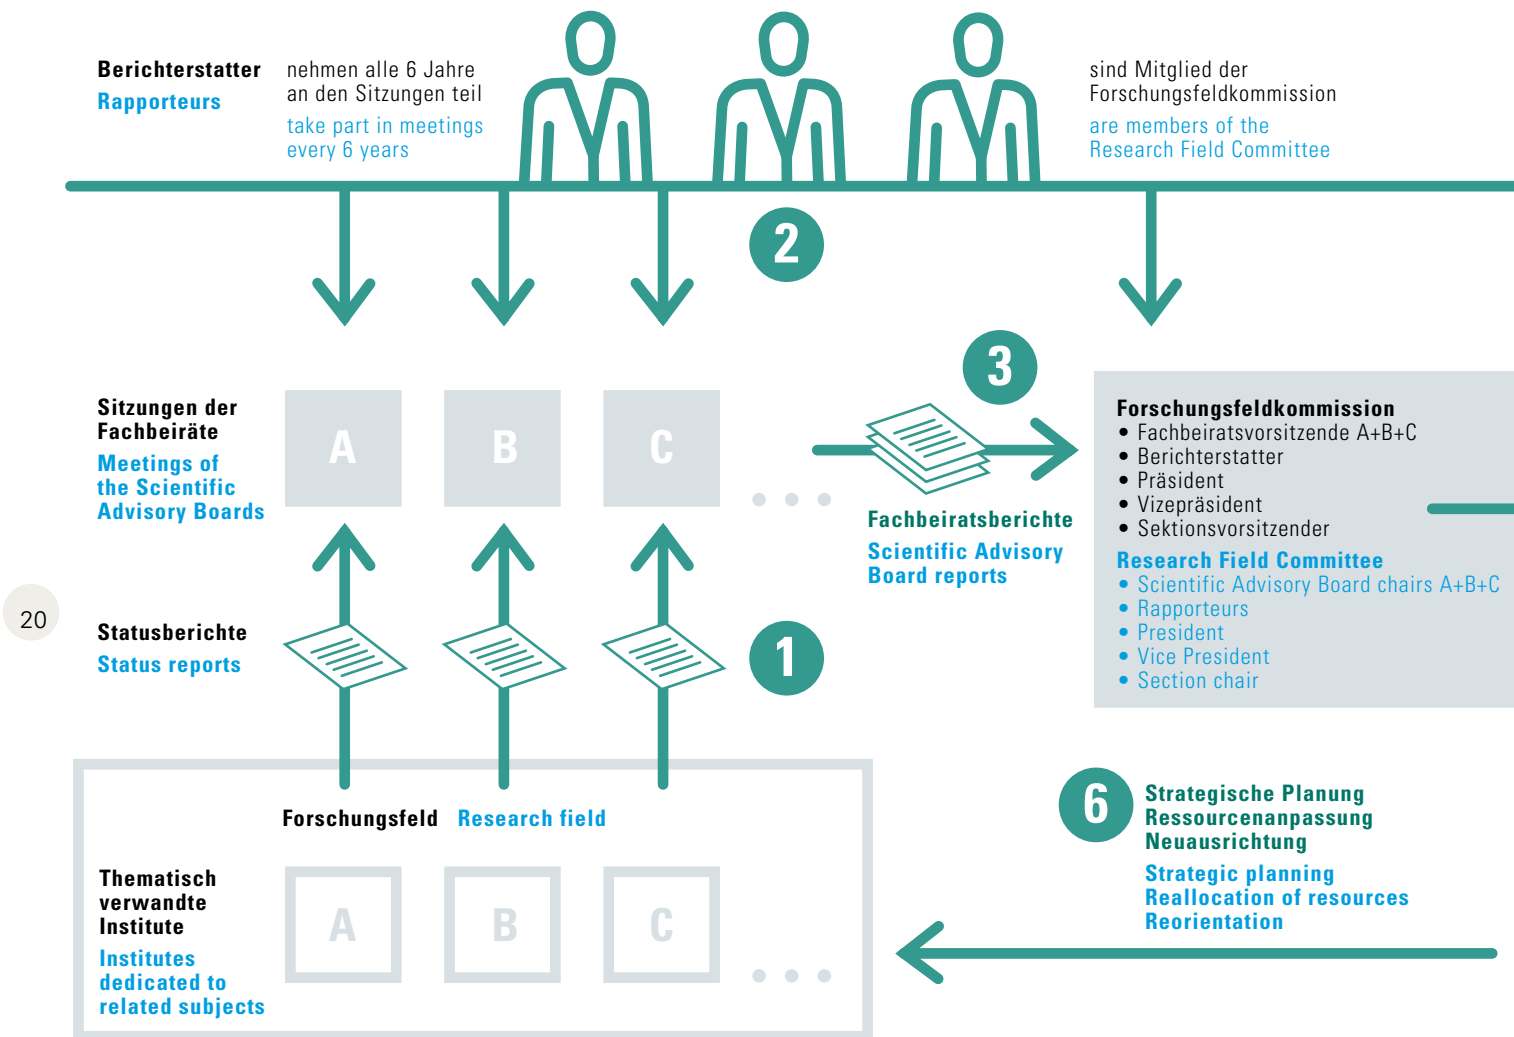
Berichterstatter
Rapporteurs

nehmen alle 6 Jahre an den Sitzungen teil
take part in meetings every 6 years

sind Mitglied der Forschungsfeldkommission
are members of the Research Field Committee

2

3

Sitzungen der Fachbeiräte
Meetings of the Scientific Advisory Boards

A B C

Fachbeiratsberichte
Scientific Advisory Board reports

Forschungsfeldkommission
• Fachbeiratsvorsitzende A+B+C
• Berichterstatter
• Präsident
• Vizepräsident
• Sektionsvorsitzender
Research Field Committee
• Scientific Advisory Board chairs A+B+C
• Rapporteurs
• President
• Vice President
• Section chair

20

Statusberichte
Status reports

1

Forschungsfeld Research field

Thematisch verwandte Institute
Institutes dedicated to related subjects

A B C

6

Strategische Planung
Ressourcenanpassung
Neuausrichtung
Strategic planning
Reallocation of resources
Reorientation